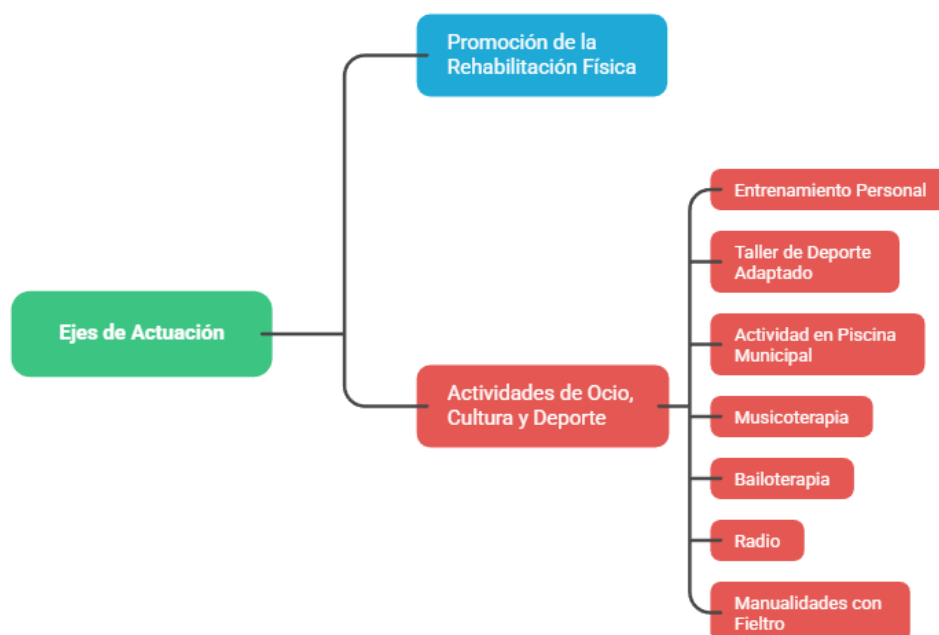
Ejes de Actuación

Promoción de la Rehabilitación Física

Actividades de Ocio, Cultura y Deporte

Entrenamiento Personal

Taller de Deporte Adaptado

Actividad en Piscina Municipal

Musicoterapia

Bailoterapia

Radio

Manualidades con Fieltro